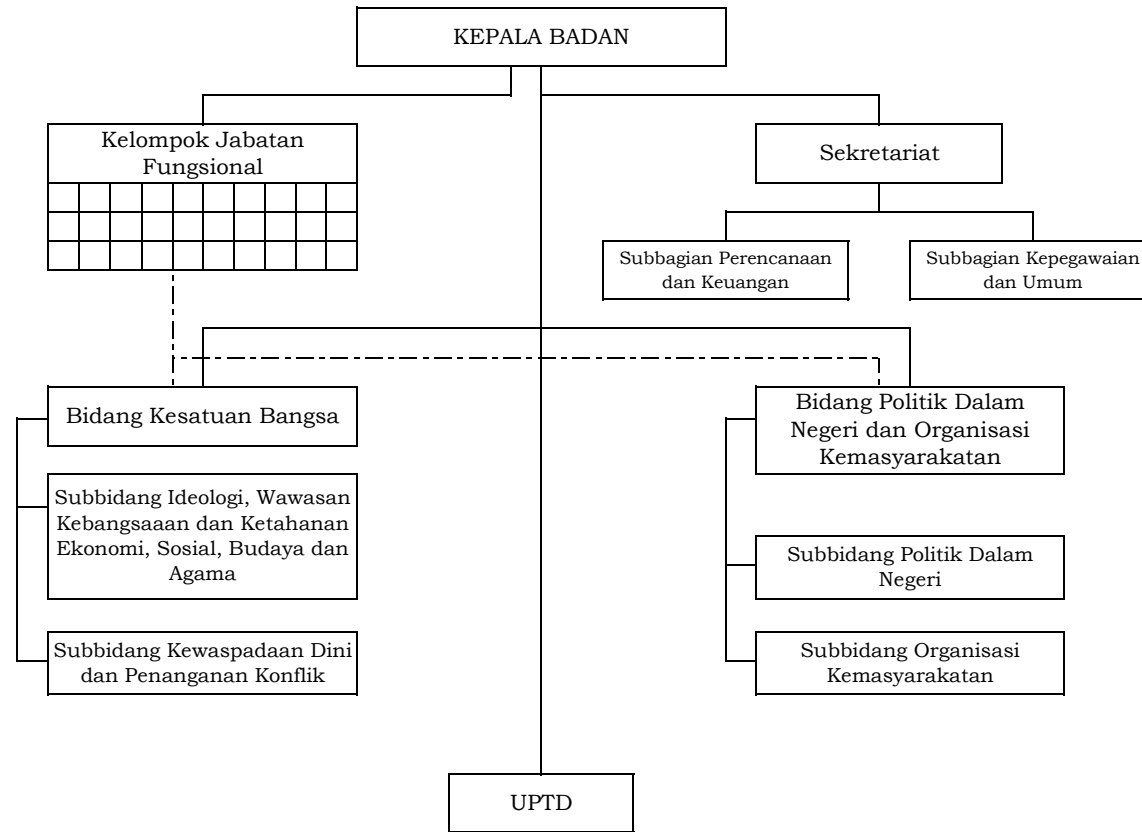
KEPALA BADAN

Kelompok Jabatan Fungsional

Sekretariat

Subbagian Perencanaan dan Keuangan

Subbagian Kepegawaian dan Umum

Bidang Kesatuan Bangsa

Subbidang Ideologi, Wawasan Kebangsaaan dan Ketahanan Ekonomi, Sosial, Budaya dan Agama

Subbidang Kewaspadaan Dini dan Penanganan Konflik

Bidang Politik Dalam Negeri dan Organisasi Kemasyarakatan

Subbidang Politik Dalam Negeri

Subbidang Organisasi Kemasyarakatan

UPTD